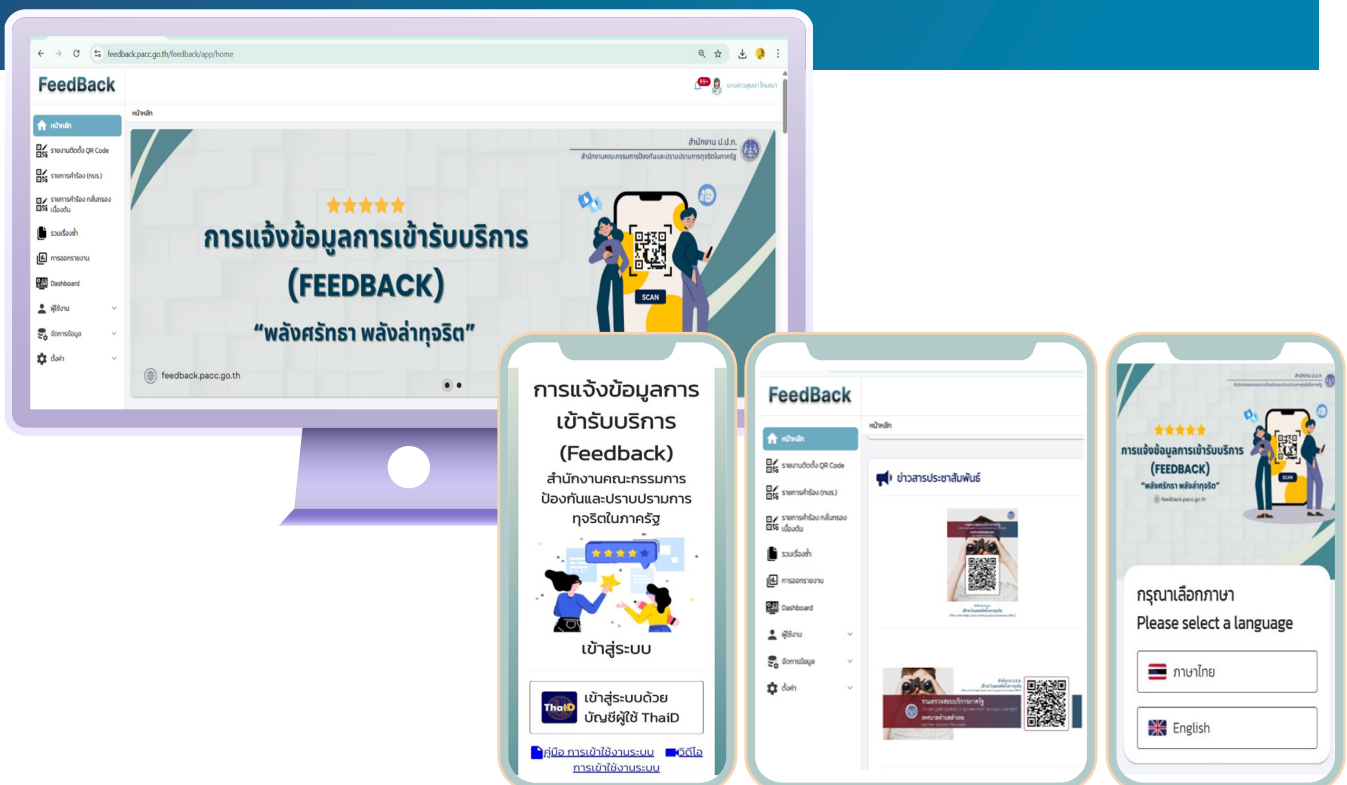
feedback.pacc.go.th/feedback/app/home

FeedBack

99+ นางสาวสุนทา ใจบุญ

หน้าหลัก

หน้าหลัก
รายงานติดตั้ง QR Code
รายการคำร้อง (ทบร.)
รายการคำร้อง กลั่นกรองเบื้องต้น
รวมเรื่องซ้ำ
การออกรายงาน
Dashboard
ผู้ใช้งาน
จัดการข้อมูล
ตั้งค่า

สำนักงาน ป.ป.ท.
สำนักงานคณะกรรมการป้องกันและปราบปรามการทุจริตในภาครัฐ

การแจ้งข้อมูลการเข้ารับบริการ
(FEEDBACK)
"พลังศรัทธา พลังล่าทุจริต"

SCAN

feedback.pacc.go.th

การแจ้งข้อมูลการเข้ารับบริการ
(Feedback)
สำนักงานคณะกรรมการป้องกันและปราบปรามการทุจริตในภาครัฐ

เข้าสู่ระบบ

ThaiD
เข้าสู่ระบบด้วยบัญชีผู้ใช้ ThaiD

คู่มือ การเข้าใช้งานระบบ
วิดีโอ การเข้าใช้งานระบบ

FeedBack

หน้าหลัก

หน้าหลัก
รายงานติดตั้ง QR Code
รายการคำร้อง (ทบร.)
รายการคำร้อง กลั่นกรองเบื้องต้น
รวมเรื่องซ้ำ
การออกรายงาน
Dashboard
ผู้ใช้งาน
จัดการข้อมูล
ตั้งค่า

ข่าวสารประชาสัมพันธ์

สำนักงาน ป.ป.ท.

การแจ้งข้อมูลการเข้ารับบริการ
(FEEDBACK)
"พลังศรัทธา พลังล่าทุจริต"
SCAN
feedback.pacc.go.th

กรุณาเลือกภาษา
Please select a language

ภาษาไทย
English